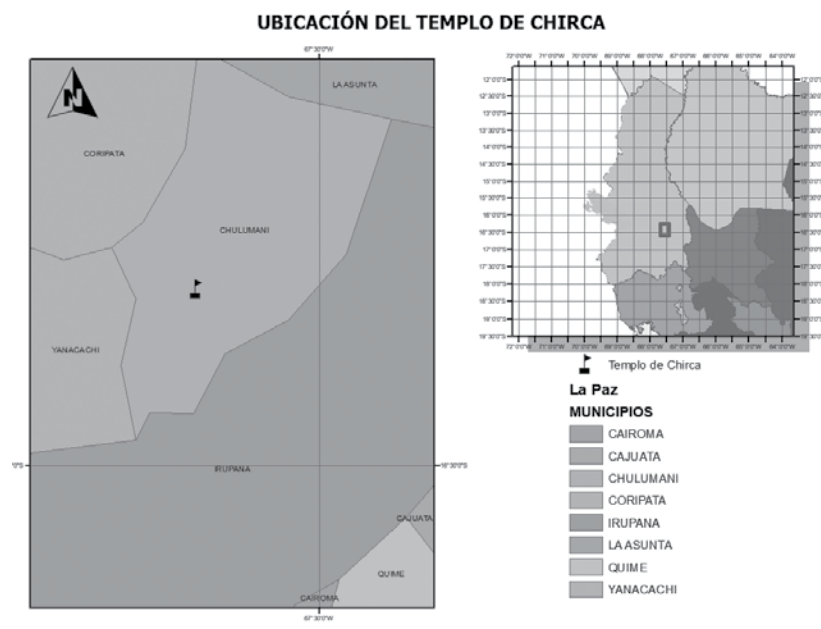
UBICACIÓN DEL TEMPLO DE CHIRCA

67°30'0"W

N

LA ASUNTA

CORIPATA

CHULUMANI

YANACACHI

IRUPANA

°0'S

16°30'0"S

CAJUATA

QUIME

CAIROMA

67°30'0"W

72°0'0"W 71°0'0"W 70°0'0"W 69°0'0"W 68°0'0"W 67°0'0"W 66°0'0"W 65°0'0"W 64°0'0"W

12°0'0"S
12°30'0"S
13°0'0"S
13°30'0"S
14°0'0"S
14°30'0"S
15°0'0"S
15°30'0"S
16°0'0"S
16°30'0"S
17°0'0"S
17°30'0"S
18°0'0"S
18°30'0"S
19°0'0"S
19°30'0"S

Templo de Chirca

La Paz

MUNICIPIOS

CAIROMA
CAJUATA
CHULUMANI
CORIPATA
IRUPANA
LA ASUNTA
QUIME
YANACACHI